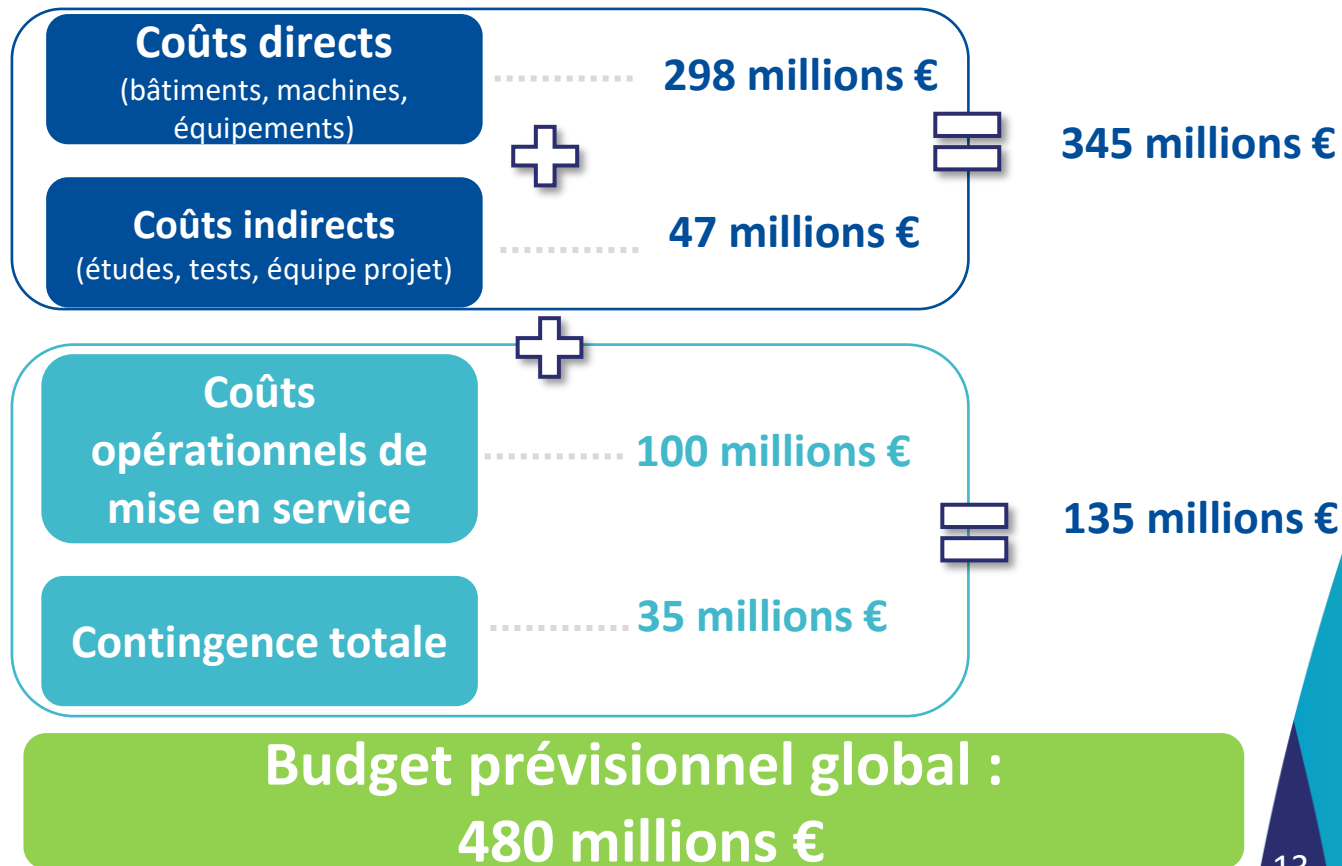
Coûts directs
(bâtiments, machines, équipements)

298 millions €

345 millions €

Coûts indirects
(études, tests, équipe projet)

47 millions €

Coûts opérationnels de mise en service

100 millions €

135 millions €

Contingence totale

35 millions €

Budget prévisionnel global :
480 millions €

12